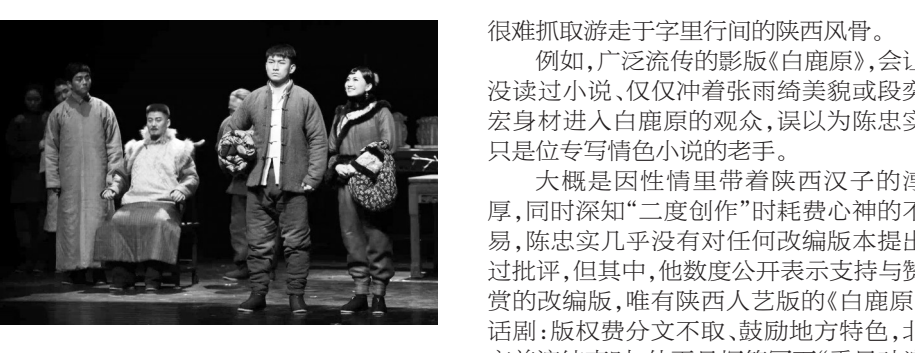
很难抓取游走于字里行间的陕西风骨。

例如，广泛流传的影版《白鹿原》，会让没读过小说、仅仅冲着张雨绮美貌或段奕宏身材进入白鹿原的观众，误以为陈忠实只是位专写情色小说的老手。

大概是因性情里带着陕西汉子的淳厚，同时深知“二度创作”时耗费心神的不易，陈忠实几乎没有对任何改编版本提出过批评，但其中，他数度公开表示支持与赞赏的改编版，唯有陕西人艺版的《白鹿原》话剧：版权费分文不取、鼓励地方特色，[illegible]